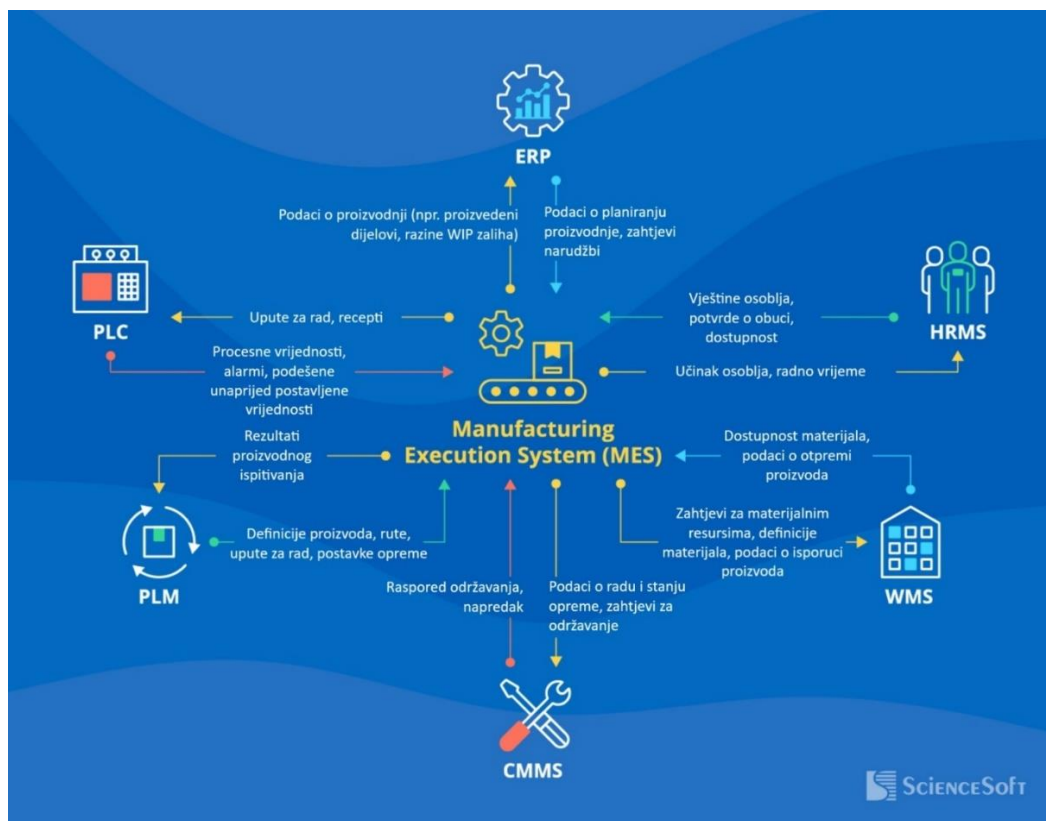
ERP

Podaci o proizvodnji (npr. proizvedeni dijelovi, razine WIP zaliha)

Podaci o planiranju proizvodnje, zahtjevi narudžbi

PLC

Upute za rad, recepti

Procesne vrijednosti, alarmi, podešene unaprijed postavljene vrijednosti

HRMS

Vještine osoblja, potvrde o obuci, dostupnost

Učinak osoblja, radno vrijeme

Manufacturing Execution System (MES)

Rezultati proizvodnog ispitivanja

Dostupnost materijala, podaci o otpremi proizvoda

PLM

Definicije proizvoda, rute, upute za rad, postavke opreme

Zahtjevi za materijalnim resursima, definicije materijala, podaci o isporuci proizvoda

WMS

Raspored održavanja, napredak

Podaci o radu i stanju opreme, zahtjevi za održavanje

CMMS

ScienceSoft